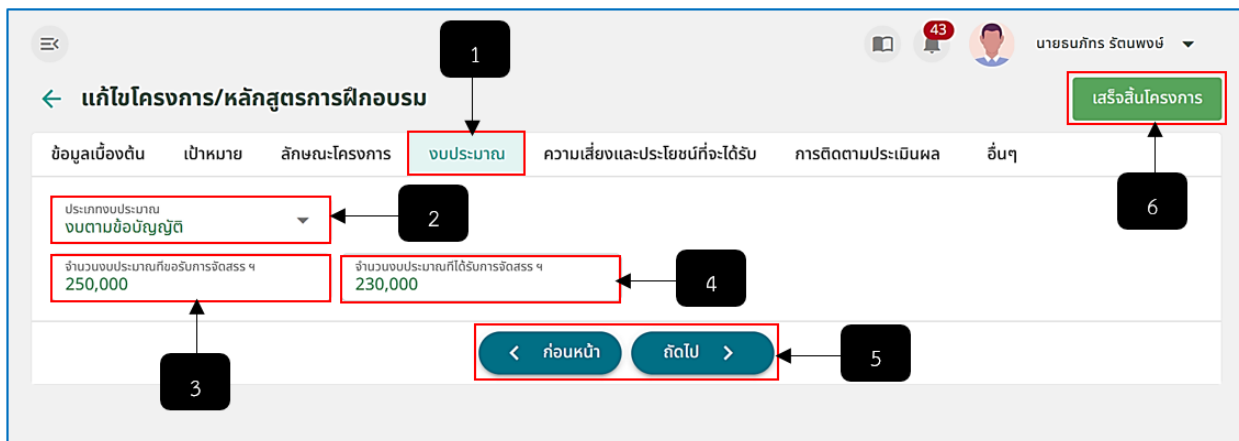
43

นายธนภัทร รัตนพงษ์

แก้ไขโครงการ/หลักสูตรการฝึกอบรม

เสร็จสิ้นโครงการ

1

ข้อมูลเบื้องต้น
เป้าหมาย
ลักษณะโครงการ
งบประมาณ
ความเสี่ยงและประโยชน์ที่จะได้รับ
การติดตามประเมินผล
อื่นๆ

ประเภทงบประมาณ
งบตามข้อบัญญัติ

2

6

จำนวนงบประมาณที่ขอรับการจัดสรร ฯ
250,000

จำนวนงบประมาณที่ได้รับการจัดสรร ฯ
230,000

4

ก่อนหน้า
ถัดไป

5

3